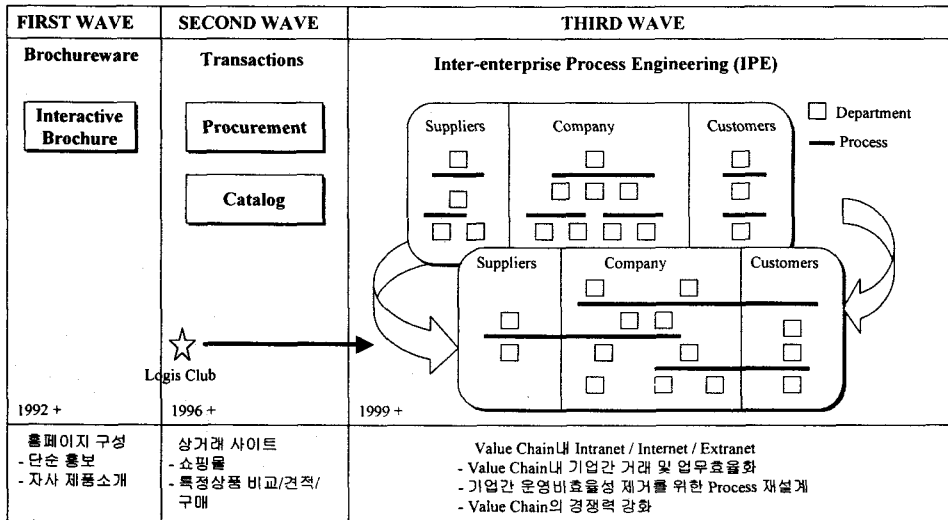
| FIRST WAVE | SECOND WAVE | THIRD WAVE |
|---|---|---|
| Brochureware | Transactions | Inter-enterprise Process Engineering (IPE) |
| Interactive Brochure | Procurement<br>Catalog<br>Logis Club | Suppliers Company Customers<br>Suppliers Company Customers<br>Department<br>Process |
| 1992 + | 1996 + | 1999 + |
| 홈페이지 구성<br>- 단순 홍보<br>- 자사 제품소개 | 상거래 사이트<br>- 쇼핑몰<br>- 특정상품 비교/견적/구매 | Value Chain내 Intranet / Internet / Extranet<br>- Value Chain내 기업간 거래 및 업무효율화<br>- 기업간 운영비효율성 제거를 위한 Process 재설계<br>- Value Chain의 경쟁력 강화 |